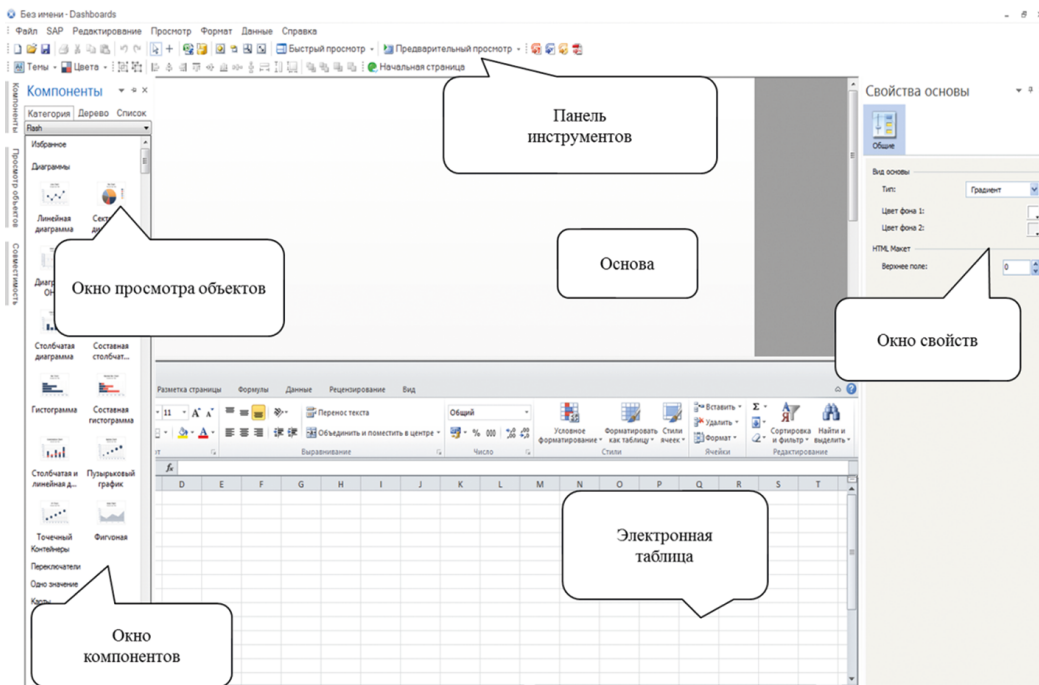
Без имени - Dashboards

Файл SAP Редактирование Просмотр Формат Данные Справка

Быстрый просмотр Предварительный просмотр

Темы Цвета Начальная страница

Компоненты

Просмотр объектов

Совместимость

Компоненты

Категория Дерево Список

Flash

Избранное

Диаграммы

Линейная диаграмма

Сект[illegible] ди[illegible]

Диагр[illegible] OH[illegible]

Столбчатая диаграмма

Составная столбчат...

Гистограмма

Составная гистограмма

Столбчатая и линейная д...

Пузырьковый график

Точечный

Фигурная

Контейнеры

Переключатели

Одно значение

Карты

Панель инструментов

Окно просмотра объектов

Основа

Свойства основы

Общие

Вид основы

Тип:

Градиент

Цвет фона 1:

Цвет фона 2:

HTML Макет

Верхнее поле:

0

Окно свойств

Разметка страницы Формулы Данные Рецензирование Вид

11 A A

Перенос текста

Общий

Объединить и поместить в центре

% 000

Выравнивание

Число

Условное форматирование

Форматировать как таблицу

Стили ячеек

Стили

Вставить

Удалить

Формат

Ячейки

Сортировка и фильтр

Найти и выделить

Редактирование

fx

| D | E | F | G | H | I | J | K | L | M | N | O | P | Q | R | S | T |
|---|---|---|---|---|---|---|---|---|---|---|---|---|---|---|---|---|

Электронная таблица

Окно компонентов